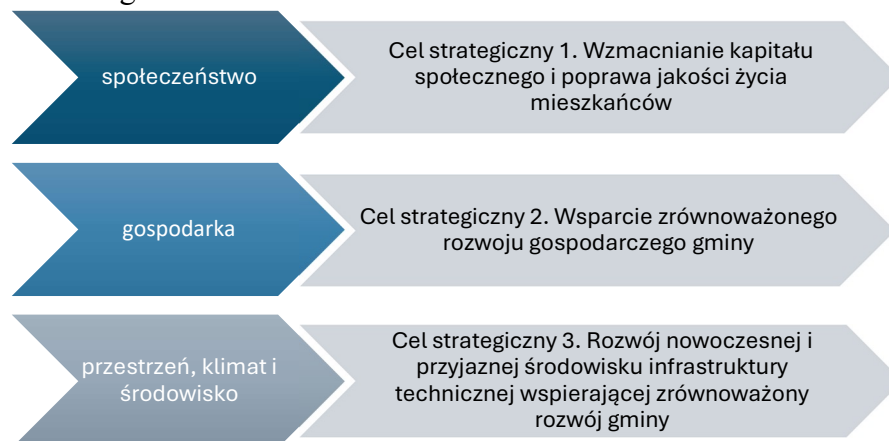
społeczeństwo

Cel strategiczny 1. Wzmacnianie kapitału społecznego i poprawa jakości życia mieszkańców

gospodarka

Cel strategiczny 2. Wsparcie zrównoważonego rozwoju gospodarczego gminy

przestrzeń, klimat i środowisko

Cel strategiczny 3. Rozwój nowoczesnej i przyjaznej środowisku infrastruktury technicznej wspierającej zrównoważony rozwój gminy